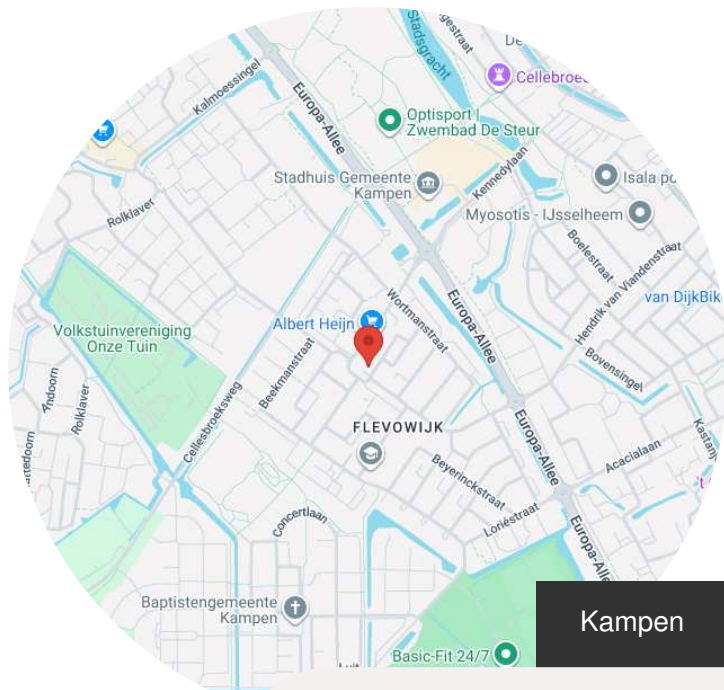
Stadsgracht
Cellebroe
Kalmoessingel
Europa-Allee
Optisport | Zwembad De Steur
Stadhuis Gemeente Kampen
Kennedylaan
Isala po
Myosotis - IJsselheem
Rolklaver
Boelestraat
Hendrik van Viandenstraat
van DijkBik
Albert Heijn
Wortmanstraat
Europa-Allee
Volkstuinvereniging Onze Tuin
Beekmanstraat
Bovensingel
Andoorn
Rolklaver
Cellesbroeksweg
FLEVOWIJK
Europa-Allee
Acacialaan
Kastanj
Beyerinckstraat
Loriestraat
Concertlaan
Europa-Allee
Baptistengemeente Kampen
Basic-Fit 24/7
Kampen